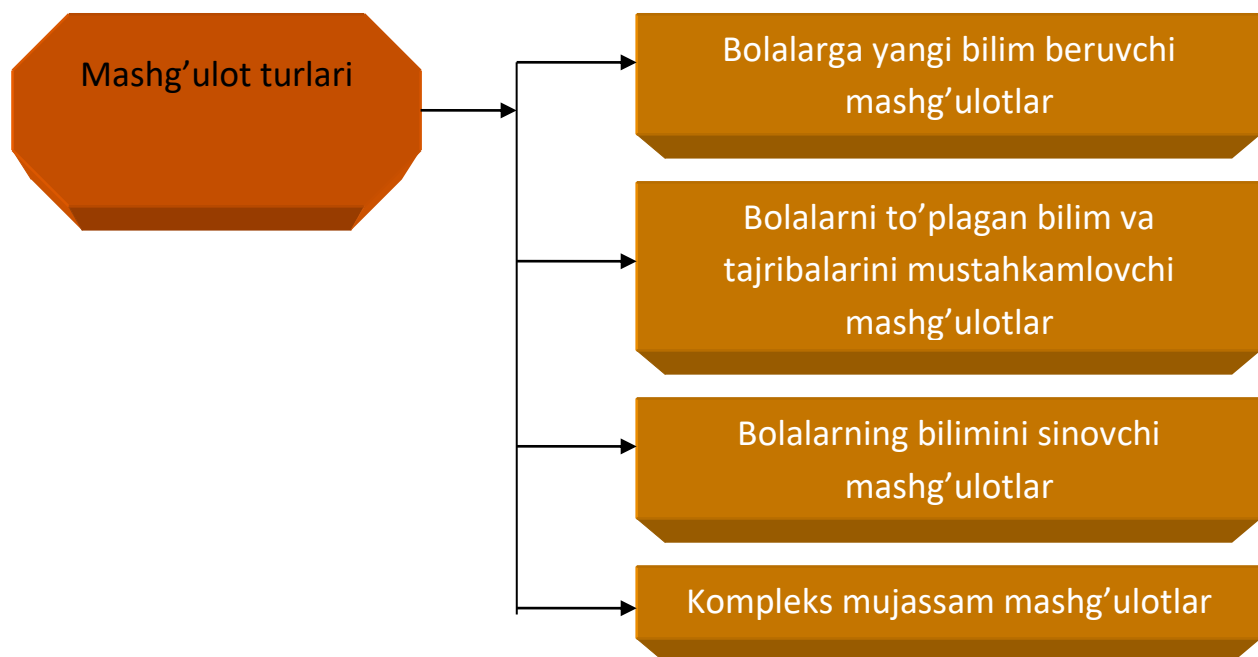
Mashg’ulot turlari

Bolalarga yangi bilim beruvchi mashg’ulotlar

Bolalarni to’plagan bilim va tajribalarini mustahkamlovchi mashg’ulotlar

Bolalarning bilimini sinovchi mashg’ulotlar

Kompleks mujassam mashg’ulotlar